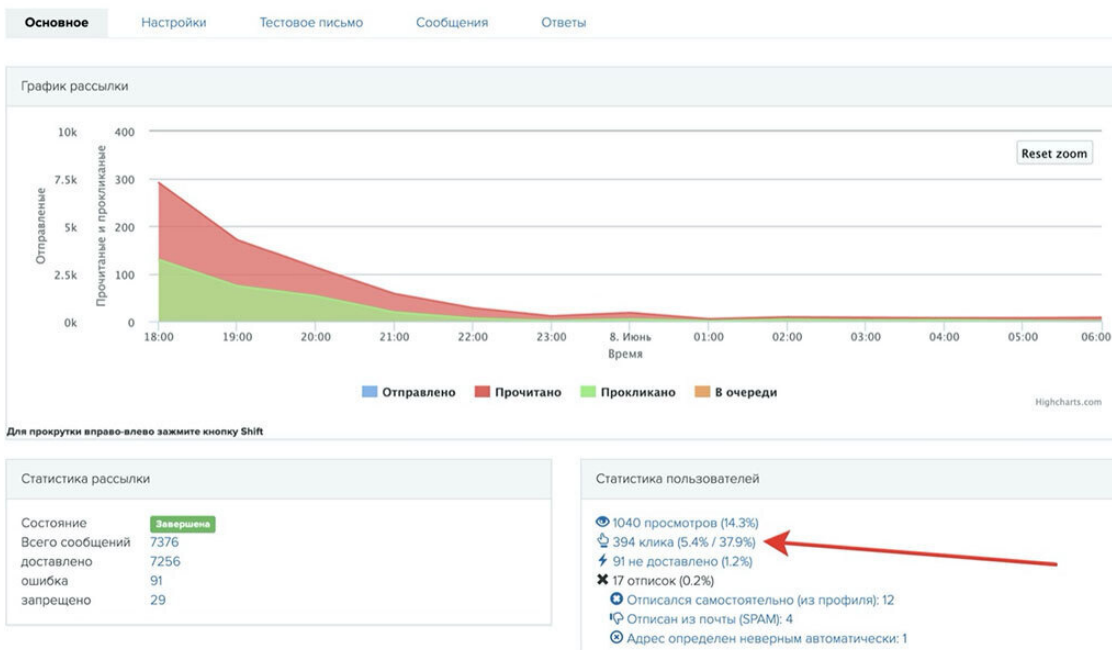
Основное Настройки Тестовое письмо Сообщения Ответы

График рассылки

Reset zoom

10k 7.5k 5k 2.5k 0k

Отправлене

400 300 200 100 0

Прочитаные и прокликаные

18:00 19:00 20:00 21:00 22:00 23:00 8. Июнь 01:00 02:00 03:00 04:00 05:00 06:00

Время

Отправлено Прочитано Прокликано В очереди

Highcharts.com

Для прокрутки вправо-влево зажмите кнопку Shift

Статистика рассылки

| Состояние | Завершена |
|---|---|
| Всего сообщений | 7376 |
| доставлено | 7256 |
| ошибка | 91 |
| запрещено | 29 |

Статистика пользователей

1040 просмотров (14.3%)
394 клика (5.4% / 37.9%)
91 не доставлено (1.2%)
17 отписок (0.2%)
Отписался самостоятельно (из профиля): 12
Отписан из почты (SPAM): 4
Адрес определен неверным автоматически: 1